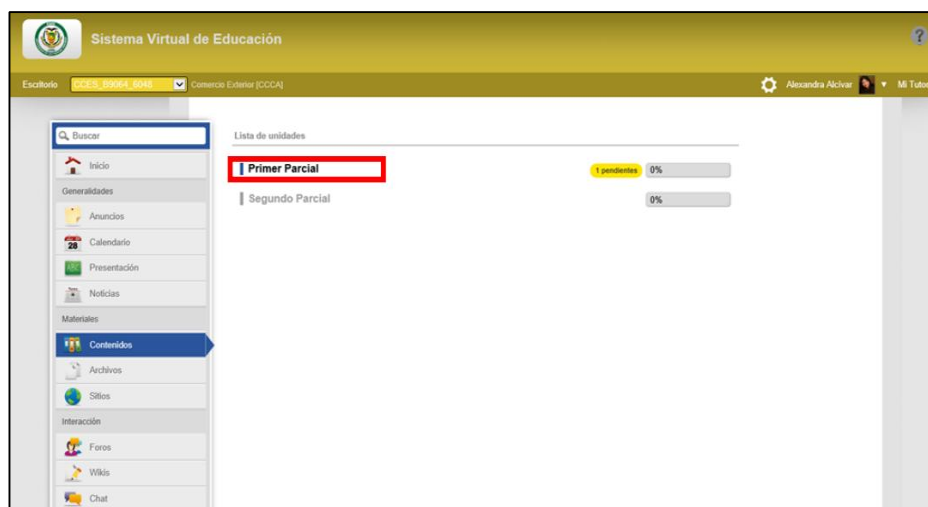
Sistema Virtual de Educación

?

Escritorio CCES_B9064_6048 Comercio Exterior [CCCA]

Alexandra Alcivar Mi Tutor

Buscar

Inicio

Generalidades

Anuncios

28 Calendario

ABC Presentación

Noticias

Materiales

Contenidos

Archivos

Sitios

Interacción

Foros

Wikis

Chat

Lista de unidades

Primer Parcial 1 pendientes 0%

Segundo Parcial 0%